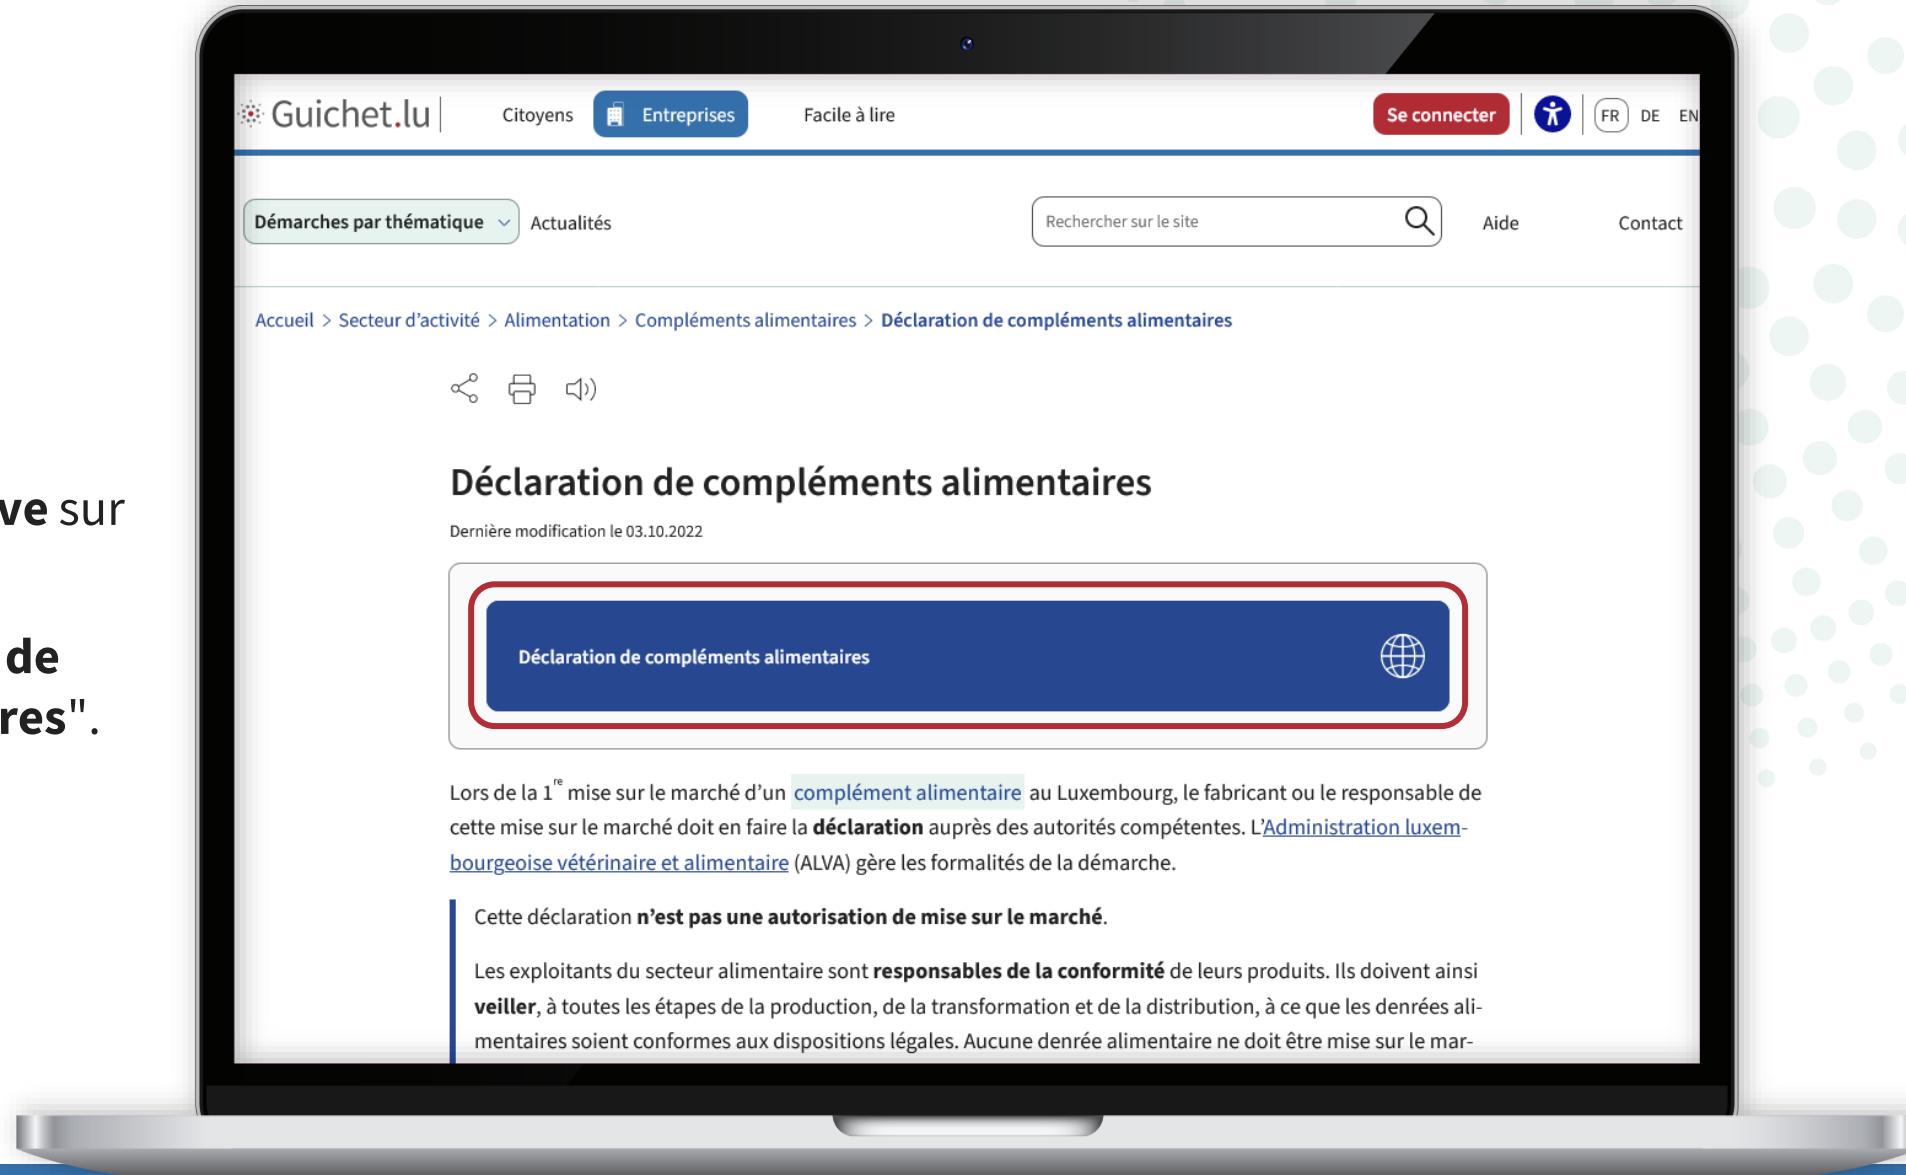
ve sur

de
res".

Guichet.lu Citoyens Entreprises Facile à lire Se connecter FR DE EN

Démarches par thématique Actualités Rechercher sur le site Aide Contact

Accueil > Secteur d'activité > Alimentation > Compléments alimentaires > Déclaration de compléments alimentaires

Déclaration de compléments alimentaires

Dernière modification le 03.10.2022

Déclaration de compléments alimentaires

Lors de la 1$^{re}$ mise sur le marché d'un complément alimentaire au Luxembourg, le fabricant ou le responsable de cette mise sur le marché doit en faire la déclaration auprès des autorités compétentes. L'Administration luxembourgeoise vétérinaire et alimentaire (ALVA) gère les formalités de la démarche.

Cette déclaration n'est pas une autorisation de mise sur le marché.

Les exploitants du secteur alimentaire sont responsables de la conformité de leurs produits. Ils doivent ainsi veiller, à toutes les étapes de la production, de la transformation et de la distribution, à ce que les denrées alimentaires soient conformes aux dispositions légales. Aucune denrée alimentaire ne doit être mise sur le mar-